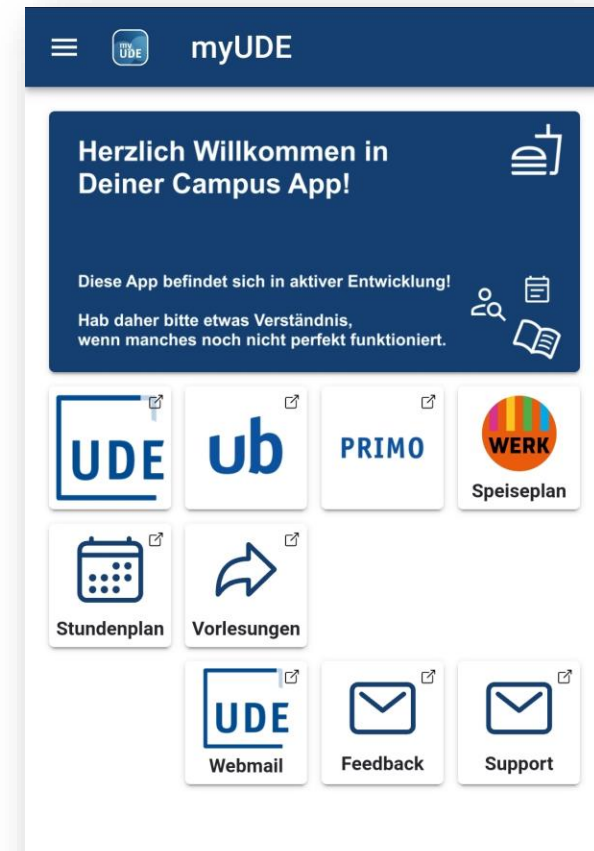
myUDE

Herzlich Willkommen in Deiner Campus App!

Diese App befindet sich in aktiver Entwicklung!

Hab daher bitte etwas Verständnis, wenn manches noch nicht perfekt funktioniert.

UDE

ub

PRIMO

WERK
Speiseplan

Stundenplan

Vorlesungen

UDE
Webmail

Feedback

Support